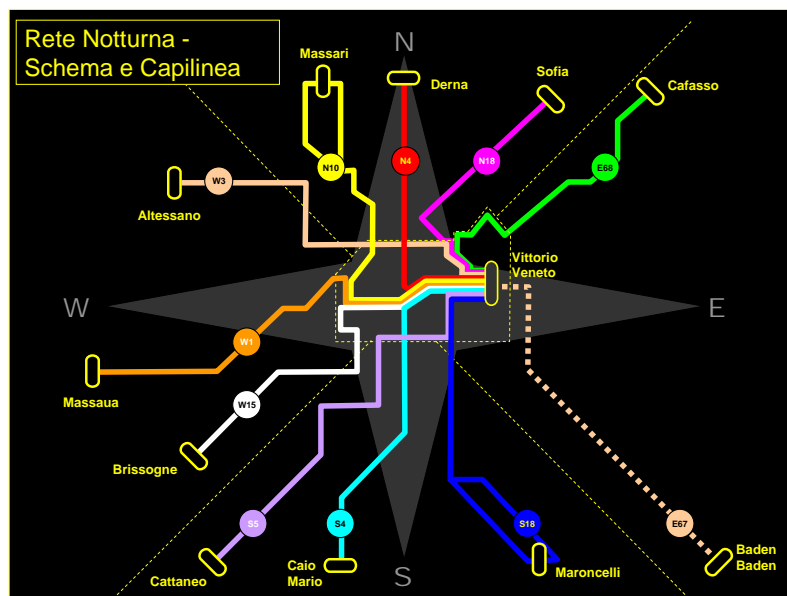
Rete Notturna -
Schema e Capilinea

N

Massari

Derna

Sofia

Cafasso

N10

N4

N18

E68

W3

Altessano

Vittorio
Veneto

W

E

W1

Massaua

W15

Brissogne

S5

S4

S18

E67

Cattaneo

Caio
Mario

S

Maroncelli

Baden
Baden